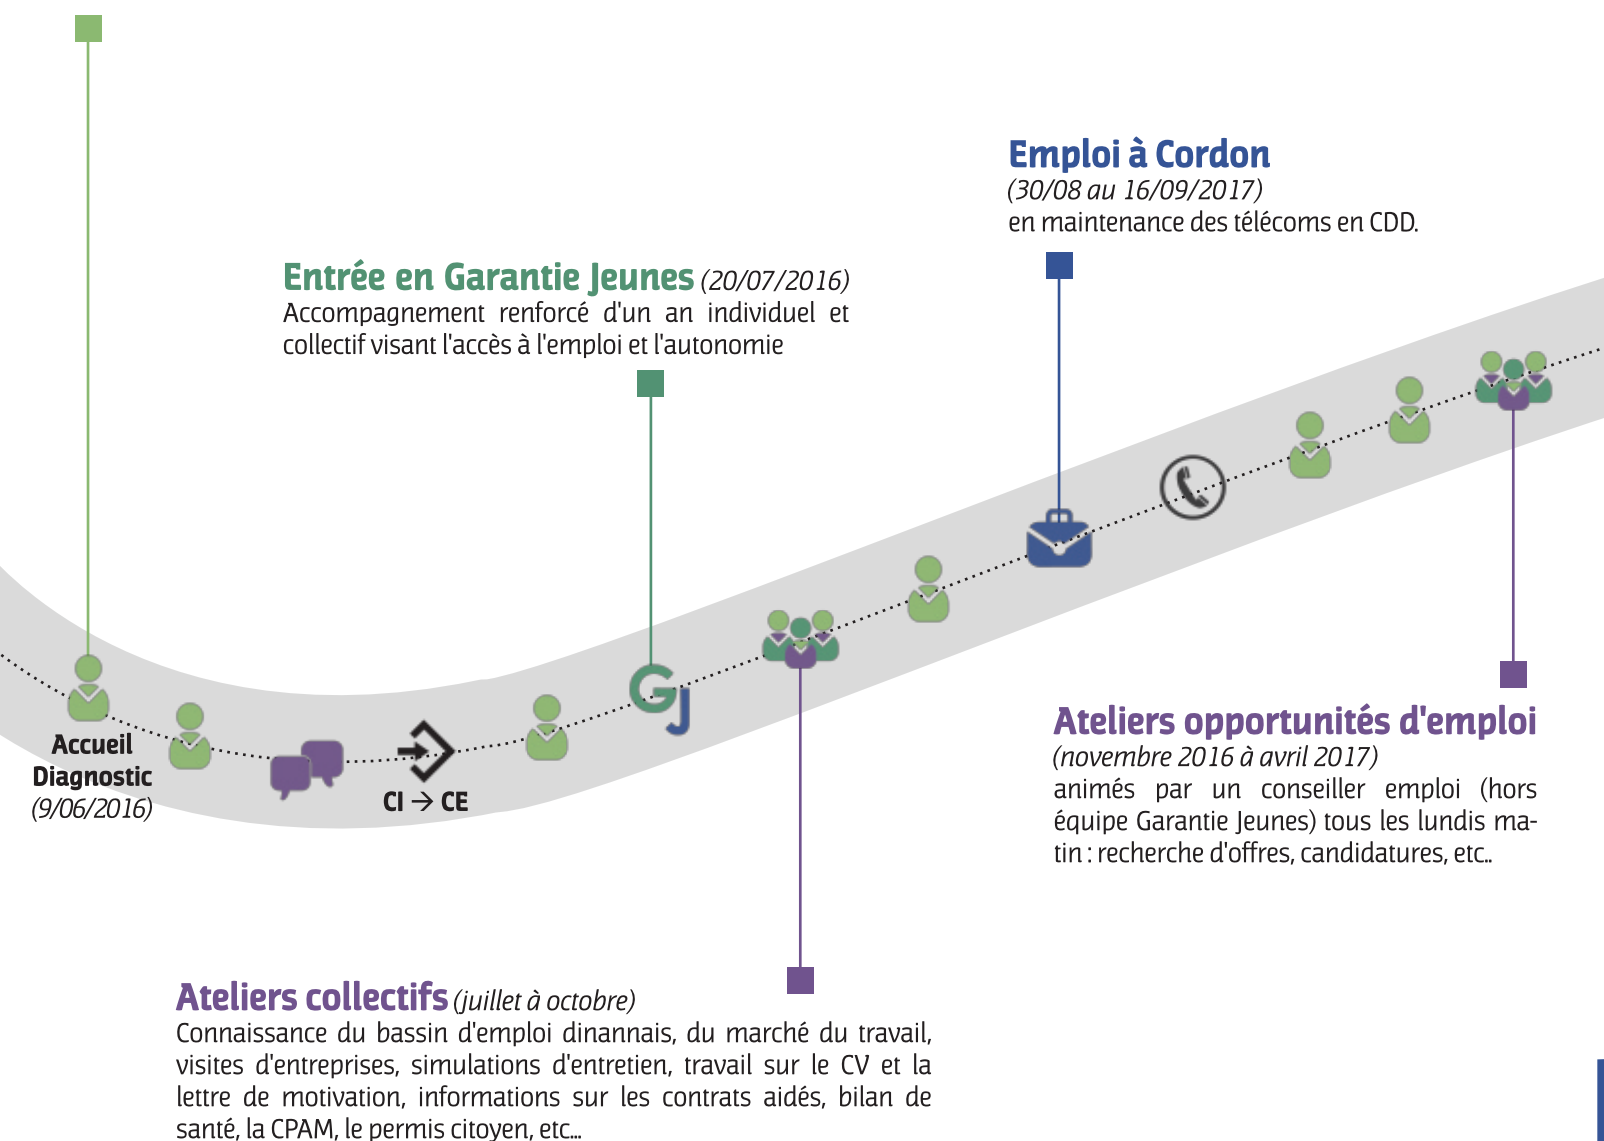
Emploi à Cordon
(30/08 au 16/09/2017)
en maintenance des télécoms en CDD.

Entrée en Garantie Jeunes (20/07/2016)
Accompagnement renforcé d'un an individuel et collectif visant l'accès à l'emploi et l'autonomie

Accueil Diagnostic (9/06/2016)

CI → CE

GJ

Ateliers opportunités d'emploi
(novembre 2016 à avril 2017)
animés par un conseiller emploi (hors équipe Garantie Jeunes) tous les lundis matin : recherche d'offres, candidatures, etc..

Ateliers collectifs (juillet à octobre)
Connaissance du bassin d'emploi dinannais, du marché du travail, visites d'entreprises, simulations d'entretien, travail sur le CV et la lettre de motivation, informations sur les contrats aidés, bilan de santé, la CPAM, le permis citoyen, etc...